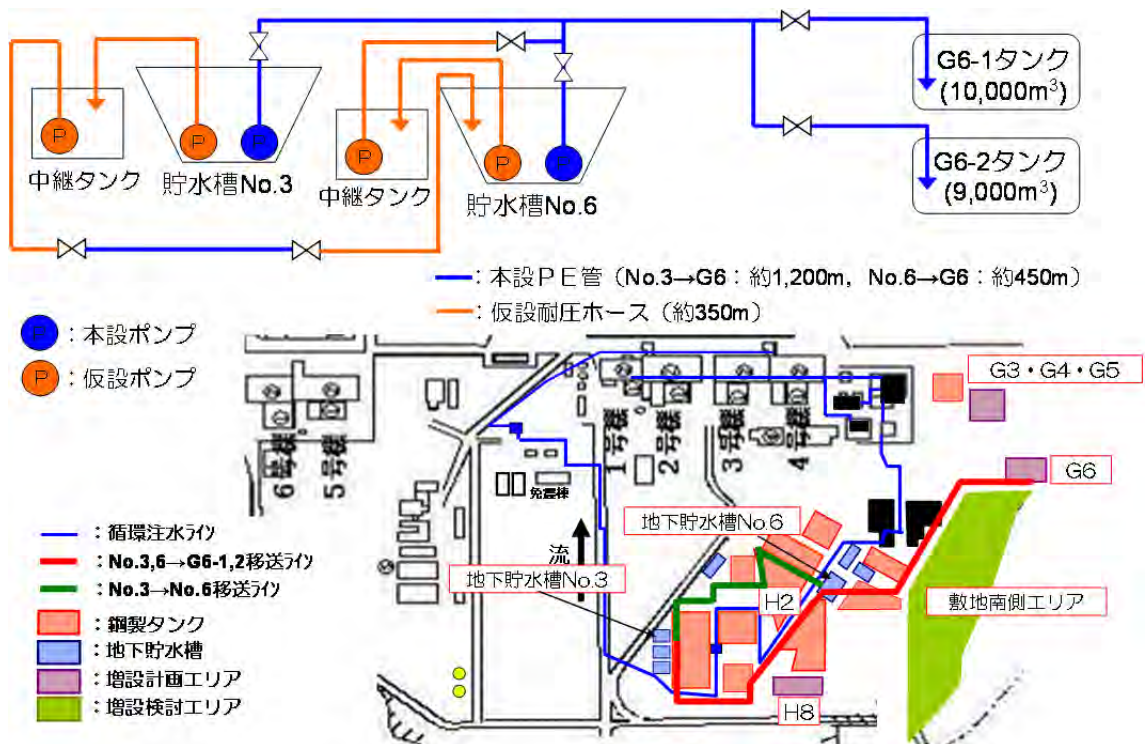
P
中継タンク
P P
貯水槽No.3
P
中継タンク
P P
貯水槽No.6

G6-1タンク
(10,000m$^3$)

G6-2タンク
(9,000m$^3$)

：本設ＰＥ管（No.3→G6：約1,200m，No.6→G6：約450m）
：仮設耐圧ホース（約350m）

P ：本設ポンプ
P ：仮設ポンプ

G3・G4・G5
G6

6号機
5号機
1号機
2号機
3号機
4号機
免震棟

流

地下貯水槽No.6
地下貯水槽No.3
H2
敷地南側エリア
H8

：循環注水ライン
：No.3,6→G6-1,2移送ライン
：No.3→No.6移送ライン
：鋼製タンク
：地下貯水槽
：増設計画エリア
：増設検討エリア